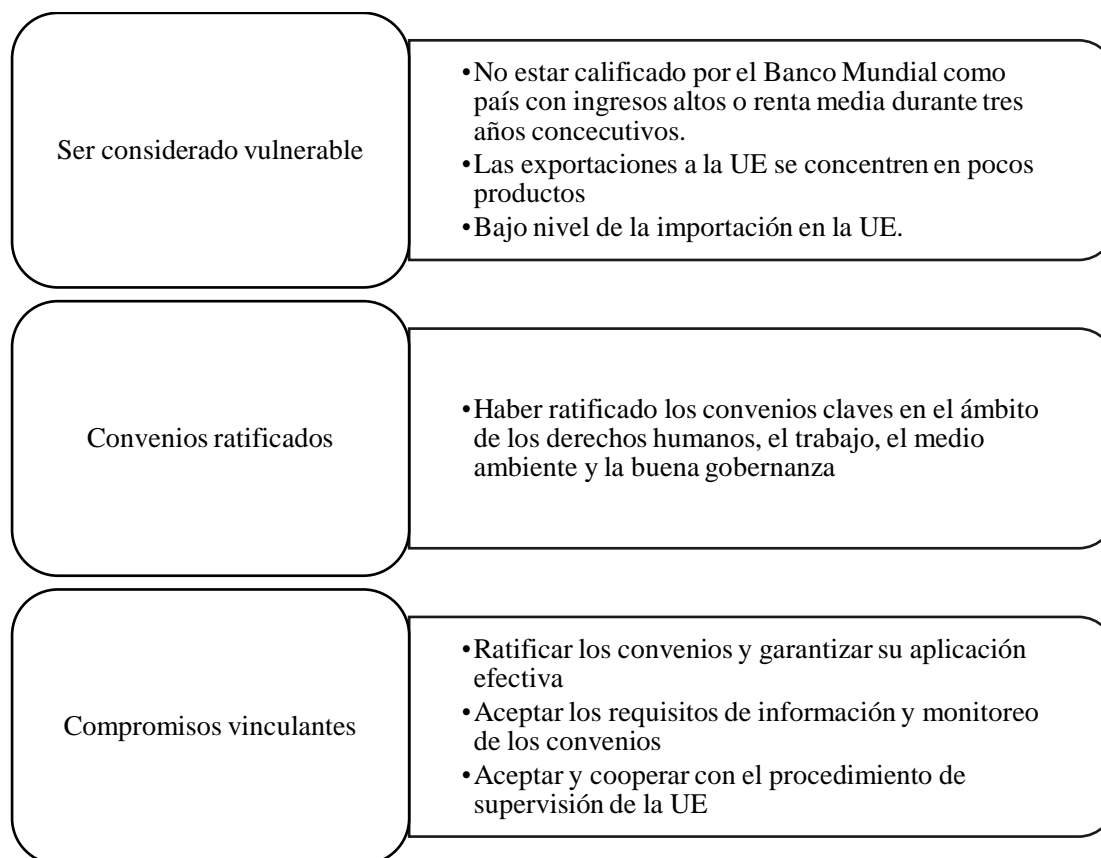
Ser considerado vulnerable

- No estar calificado por el Banco Mundial como país con ingresos altos o renta media durante tres años concecutivos.
- Las exportaciones a la UE se concentren en pocos productos
- Bajo nivel de la importación en la UE.

Convenios ratificados

- Haber ratificado los convenios claves en el ámbito de los derechos humanos, el trabajo, el medio ambiente y la buena gobernanza

Compromisos vinculantes

- Ratificar los convenios y garantizar su aplicación efectiva
- Aceptar los requisitos de información y monitoreo de los convenios
- Aceptar y cooperar con el procedimiento de supervisión de la UE